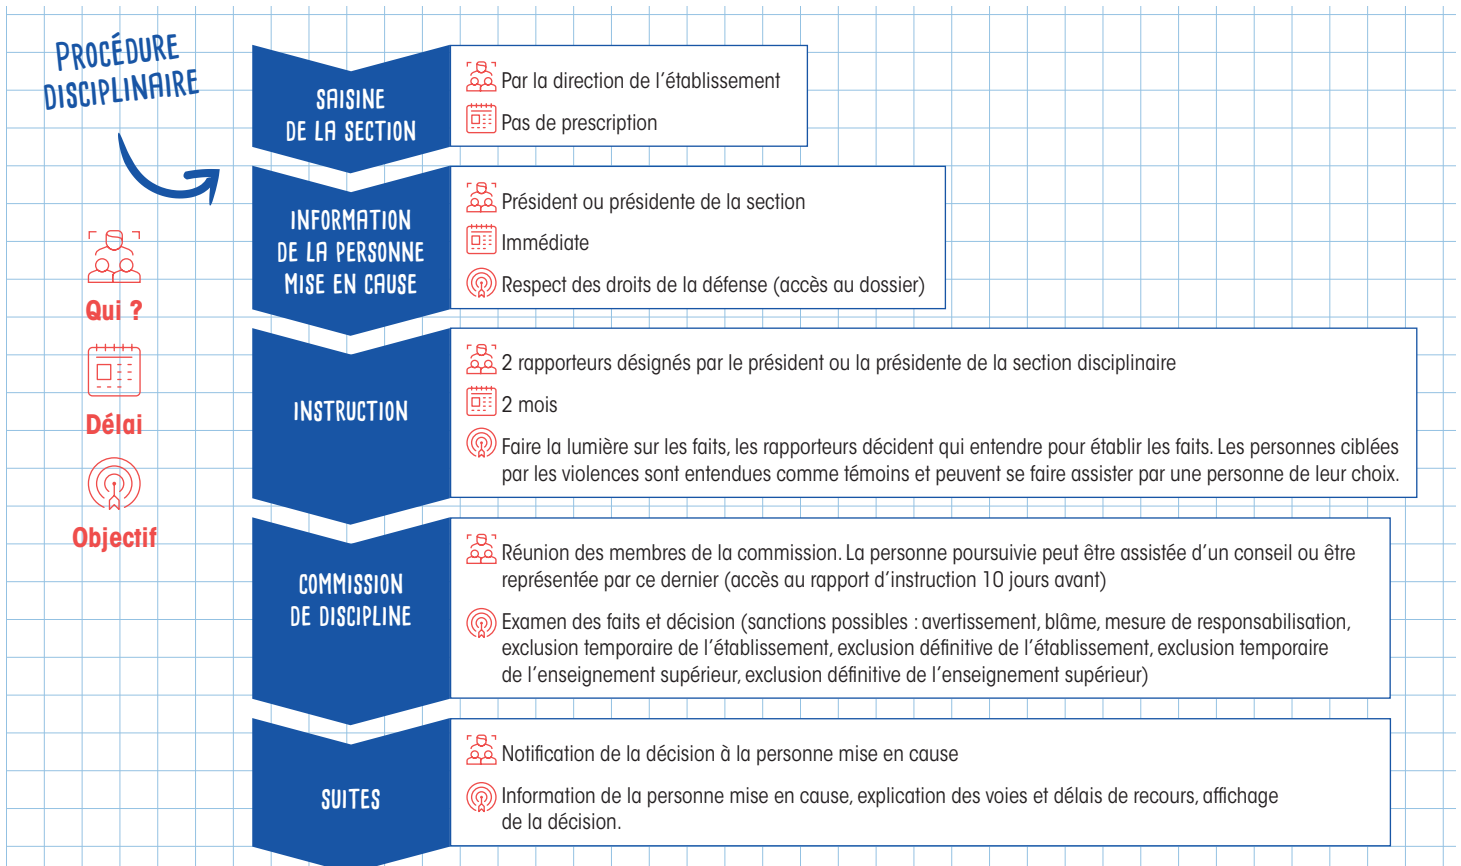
PROCÉDURE DISCIPLINAIRE

Qui ?

Délai

Objectif

SAISINE DE LA SECTION

Par la direction de l'établissement

Pas de prescription

INFORMATION DE LA PERSONNE MISE EN CAUSE

Président ou présidente de la section

Immédiate

Respect des droits de la défense (accès au dossier)

INSTRUCTION

2 rapporteurs désignés par le président ou la présidente de la section disciplinaire

2 mois

Faire la lumière sur les faits, les rapporteurs décident qui entendre pour établir les faits. Les personnes ciblées par les violences sont entendues comme témoins et peuvent se faire assister par une personne de leur choix.

COMMISSION DE DISCIPLINE

Réunion des membres de la commission. La personne poursuivie peut être assistée d'un conseil ou être représentée par ce dernier (accès au rapport d'instruction 10 jours avant)

Examen des faits et décision (sanctions possibles : avertissement, blâme, mesure de responsabilisation, exclusion temporaire de l'établissement, exclusion définitive de l'établissement, exclusion temporaire de l'enseignement supérieur, exclusion définitive de l'enseignement supérieur)

SUITES

Notification de la décision à la personne mise en cause

Information de la personne mise en cause, explication des voies et délais de recours, affichage de la décision.